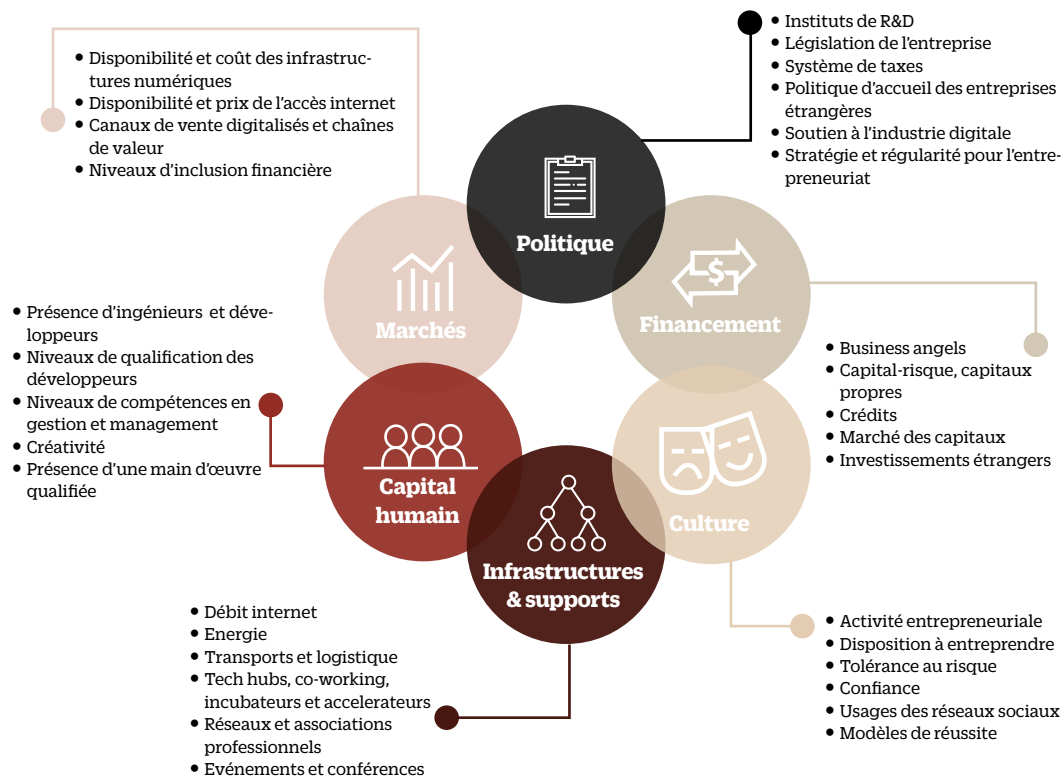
• Disponibilité et coût des infrastructures numériques
• Disponibilité et prix de l'accès internet
• Canaux de vente digitalisés et chaînes de valeur
• Niveaux d'inclusion financière

• Instituts de R&D
• Législation de l'entreprise
• Système de taxes
• Politique d'accueil des entreprises étrangères
• Soutien à l'industrie digitale
• Stratégie et régularité pour l'entrepreneuriat

Politique

Marchés

Financement

• Présence d'ingénieurs et développeurs
• Niveaux de qualification des développeurs
• Niveaux de compétences en gestion et management
• Créativité
• Présence d'une main d'œuvre qualifiée

• Business angels
• Capital-risque, capitaux propres
• Crédits
• Marché des capitaux
• Investissements étrangers

Capital humain

Culture

Infrastructures & supports

• Débit internet
• Energie
• Transports et logistique
• Tech hubs, co-working, incubateurs et accelerateurs
• Réseaux et associations professionnels
• Evénements et conférences

• Activité entrepreneuriale
• Disposition à entreprendre
• Tolérance au risque
• Confiance
• Usages des réseaux sociaux
• Modèles de réussite